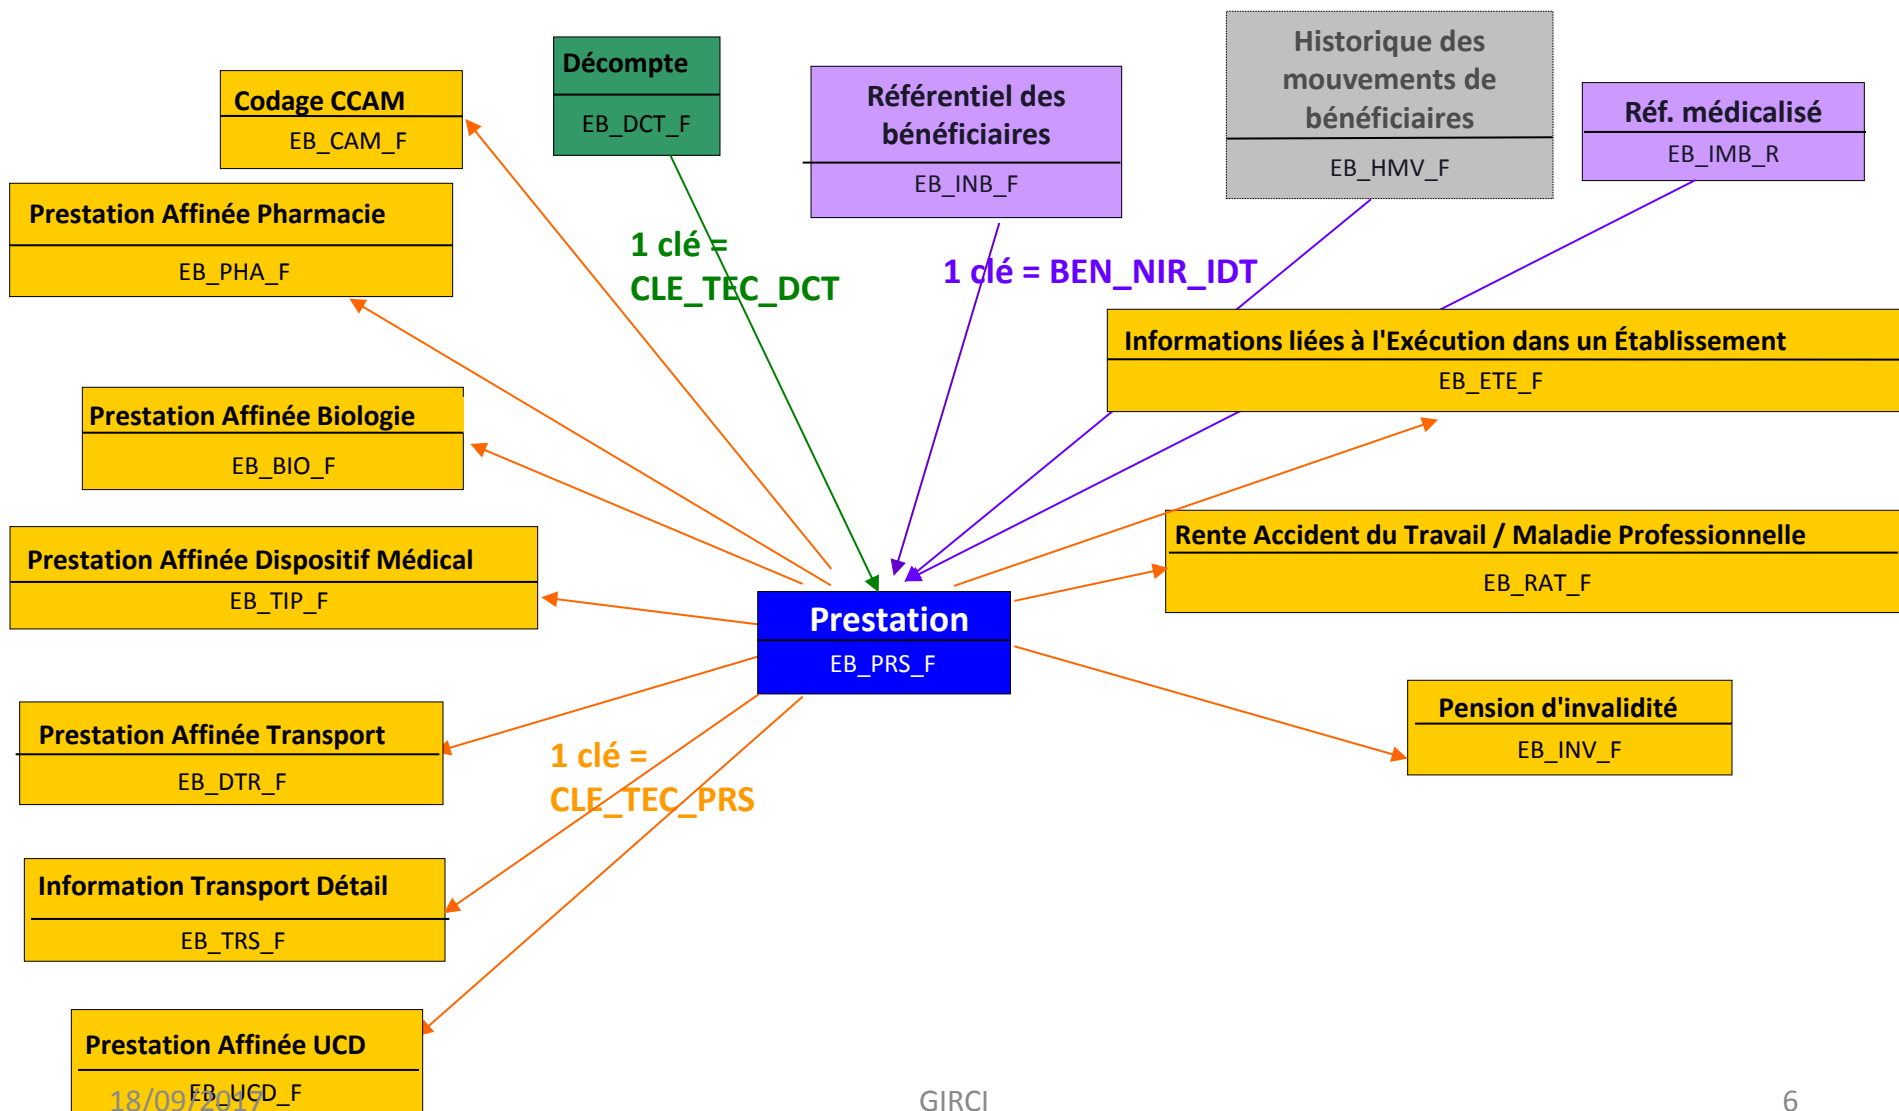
Décompte

EB_DCT_F

Codage CCAM

EB_CAM_F

Référentiel des bénéficiaires

EB_INB_F

Historique des mouvements de bénéficiaires

EB_HMV_F

Réf. médicalisé

EB_IMB_R

Prestation Affinée Pharmacie

EB_PHA_F

1 clé = CLE_TEC_DCT

1 clé = BEN_NIR_IDT

Informations liées à l'Exécution dans un Établissement

EB_ETE_F

Prestation Affinée Biologie

EB_BIO_F

Rente Accident du Travail / Maladie Professionnelle

EB_RAT_F

Prestation Affinée Dispositif Médical

EB_TIP_F

Prestation

EB_PRS_F

Pension d'invalidité

EB_INV_F

Prestation Affinée Transport

EB_DTR_F

1 clé = CLE_TEC_PRS

Information Transport Détail

EB_TRS_F

Prestation Affinée UCD

EB_UCD_F

18/09/2017

GIRCI

6